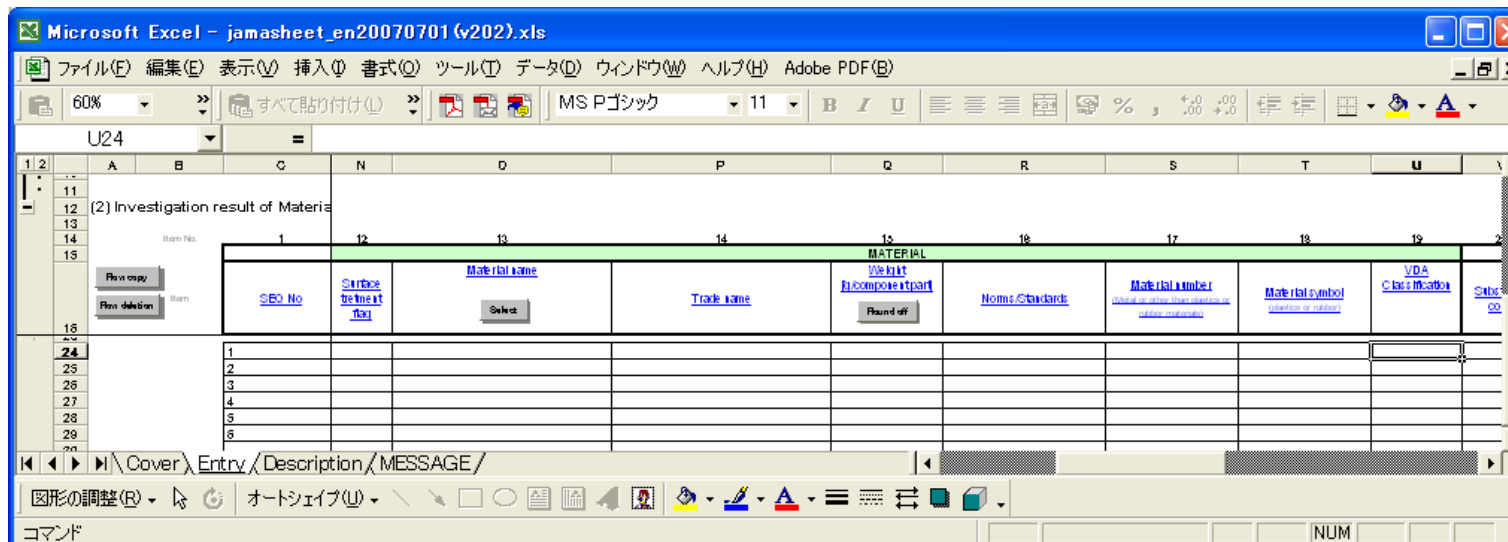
Microsoft Excel - jamasheet_en20070701(v202).xls

ファイル(F) 編集(E) 表示(V) 挿入(I) 書式(O) ツール(T) データ(D) ウィンドウ(W) ヘルプ(H) Adobe PDF(B)

60% すべて貼り付け(L) MS Pゴシック 11 B I U % ,

U24 =

1 2 A B C N O P Q R S T U V

11
12 (2) Investigation result of Materia
13
14 Item No. 1 12 13 14 15 16 17 18 19 2
15 MATERIAL
16 Row copy Row deletion Item SEQ No Surface tretment flag Material name Select Trade name Weight (g/componentpart Round off Norms/Standards Material number (Metal or other than plastics or rubber materials) Material symbol (plastics or rubber) VDA Classification Subs co

24 1
25 2
26 3
27 4
28 5
29 6

Cover Entry Description MESSAGE

図形の調整(R) オートシェイプ(U)

コマンド NUM